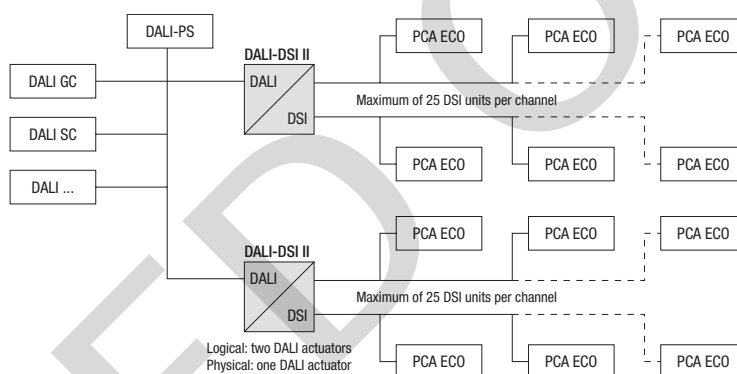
DALI-PS

DALI GC

DALI SC

DALI ...

DALI-DSI II
DALI
DSI

Maximum of 25 DSI units per channel

PCA ECO
PCA ECO
PCA ECO
PCA ECO
PCA ECO

DALI-DSI II
DALI
DSI

Maximum of 25 DSI units per channel

Logical: two DALI actuators
Physical: one DALI actuator

PCA ECO
PCA ECO
PCA ECO
PCA ECO
PCA ECO
PCA ECO
PCA ECO